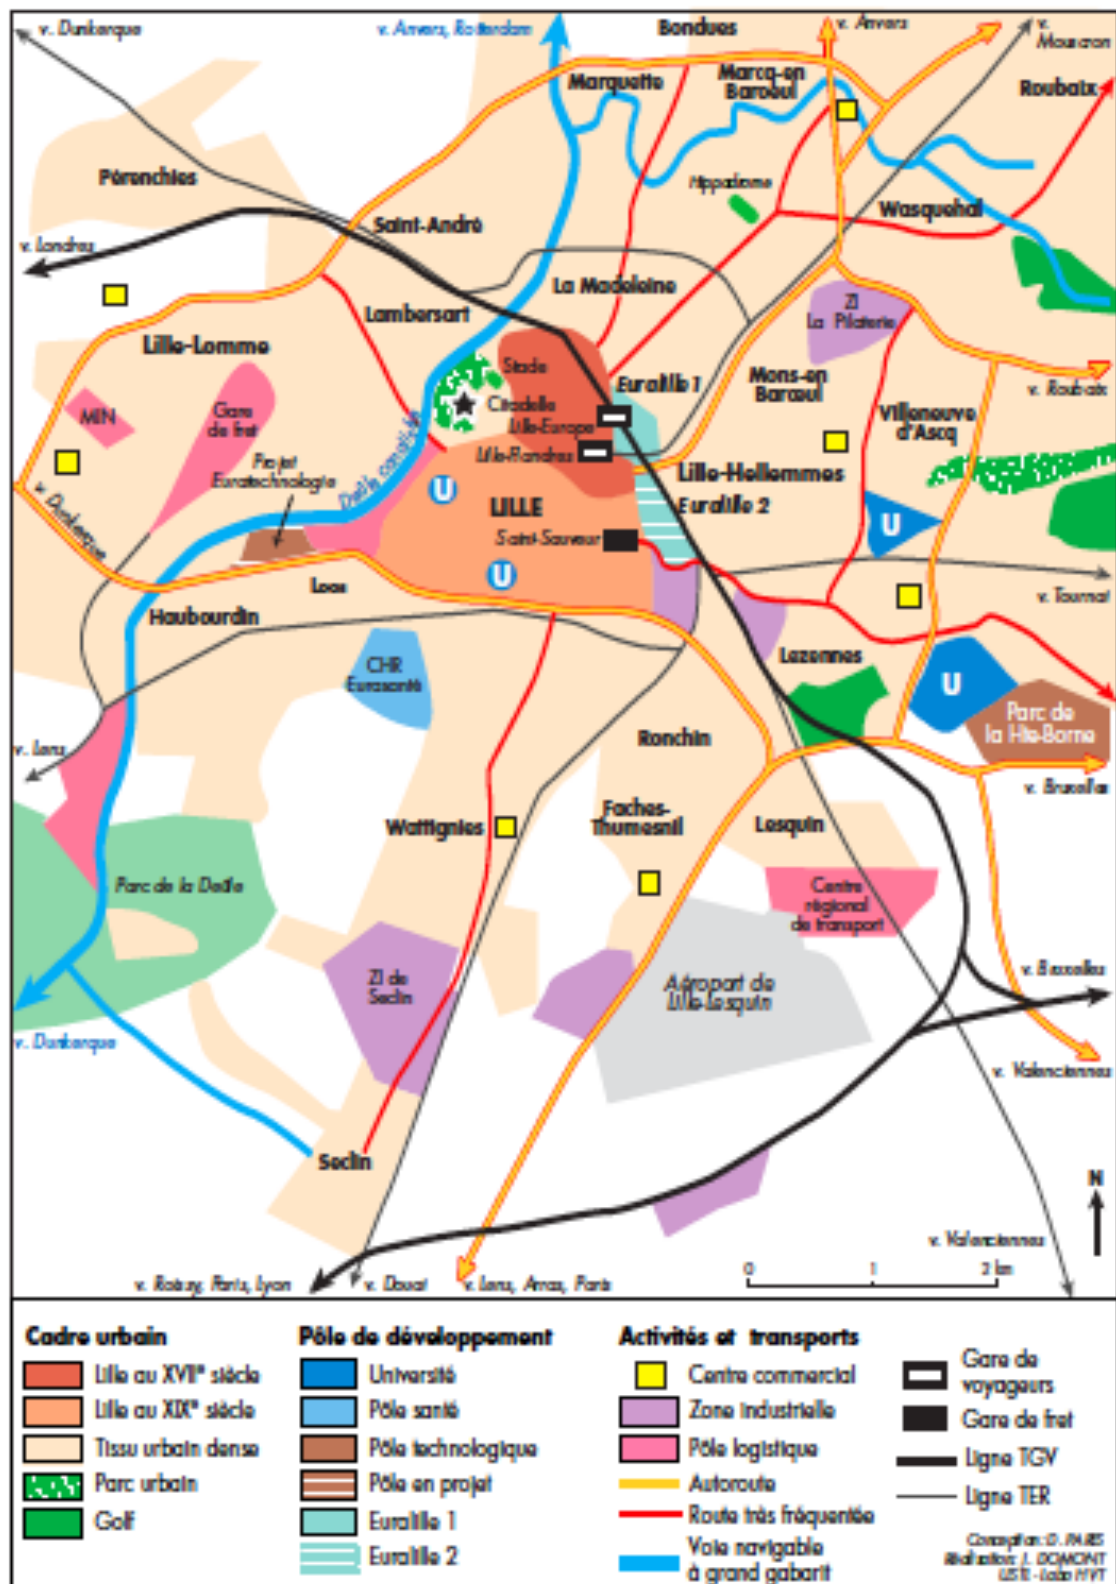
v. Dunkerque
v. Anvers, Rotterdam
Bondues
v. Anvers
v. Mouscron
Marquette
Marcq-en-Barœul
Roubaix
Pérenchies
Hippodrome
Wasquehal
Saint-André
v. Londres
La Madeleine
Lambersart
ZI La Pilaterie
Lille-Lomme
Stade
Euralille 1
Mons-en-Barœul
v. Roubaix
MIN
Gare de fret
Citadelle
Lille-Europe
Villeneuve d'Ascq
Lille-Flandres
Projet Euratechnologie
Deûle canalisée
Lille-Hellemmes
v. Dunkerque
LILLE
Euralille 2
Saint-Sauveur
Loos
v. Tournai
Haubourdin
Lezennes
CHR Eurasanté
Parc de la Hte-Borne
v. Lens
Ronchin
v. Bruxelles
Wattignies
Faches-Thumesnil
Lesquin
Parc de la Deûle
Centre régional de transport
ZI de Seclin
Aéroport de Lille-Lesquin
v. Bruxelles
v. Dunkerque
v. Valenciennes
Seclin
N
v. Valenciennes
v. Roissy, Paris, Lyon
v. Douai
v. Lens, Arras, Paris
0 1 2 km

Cadre urbain
Lille au XVII$^e$ siècle
Lille au XIX$^e$ siècle
Tissu urbain dense
Parc urbain
Golf

Pôle de développement
Université
Pôle santé
Pôle technologique
Pôle en projet
Euralille 1
Euralille 2

Activités et transports
Centre commercial
Zone industrielle
Pôle logistique
Autoroute
Route très fréquentée
Voie navigable à grand gabarit

Gare de voyageurs
Gare de fret
Ligne TGV
Ligne TER

Conception : D. PARIS
Réalisation : J. DOMONT
USTL - Labo HYT